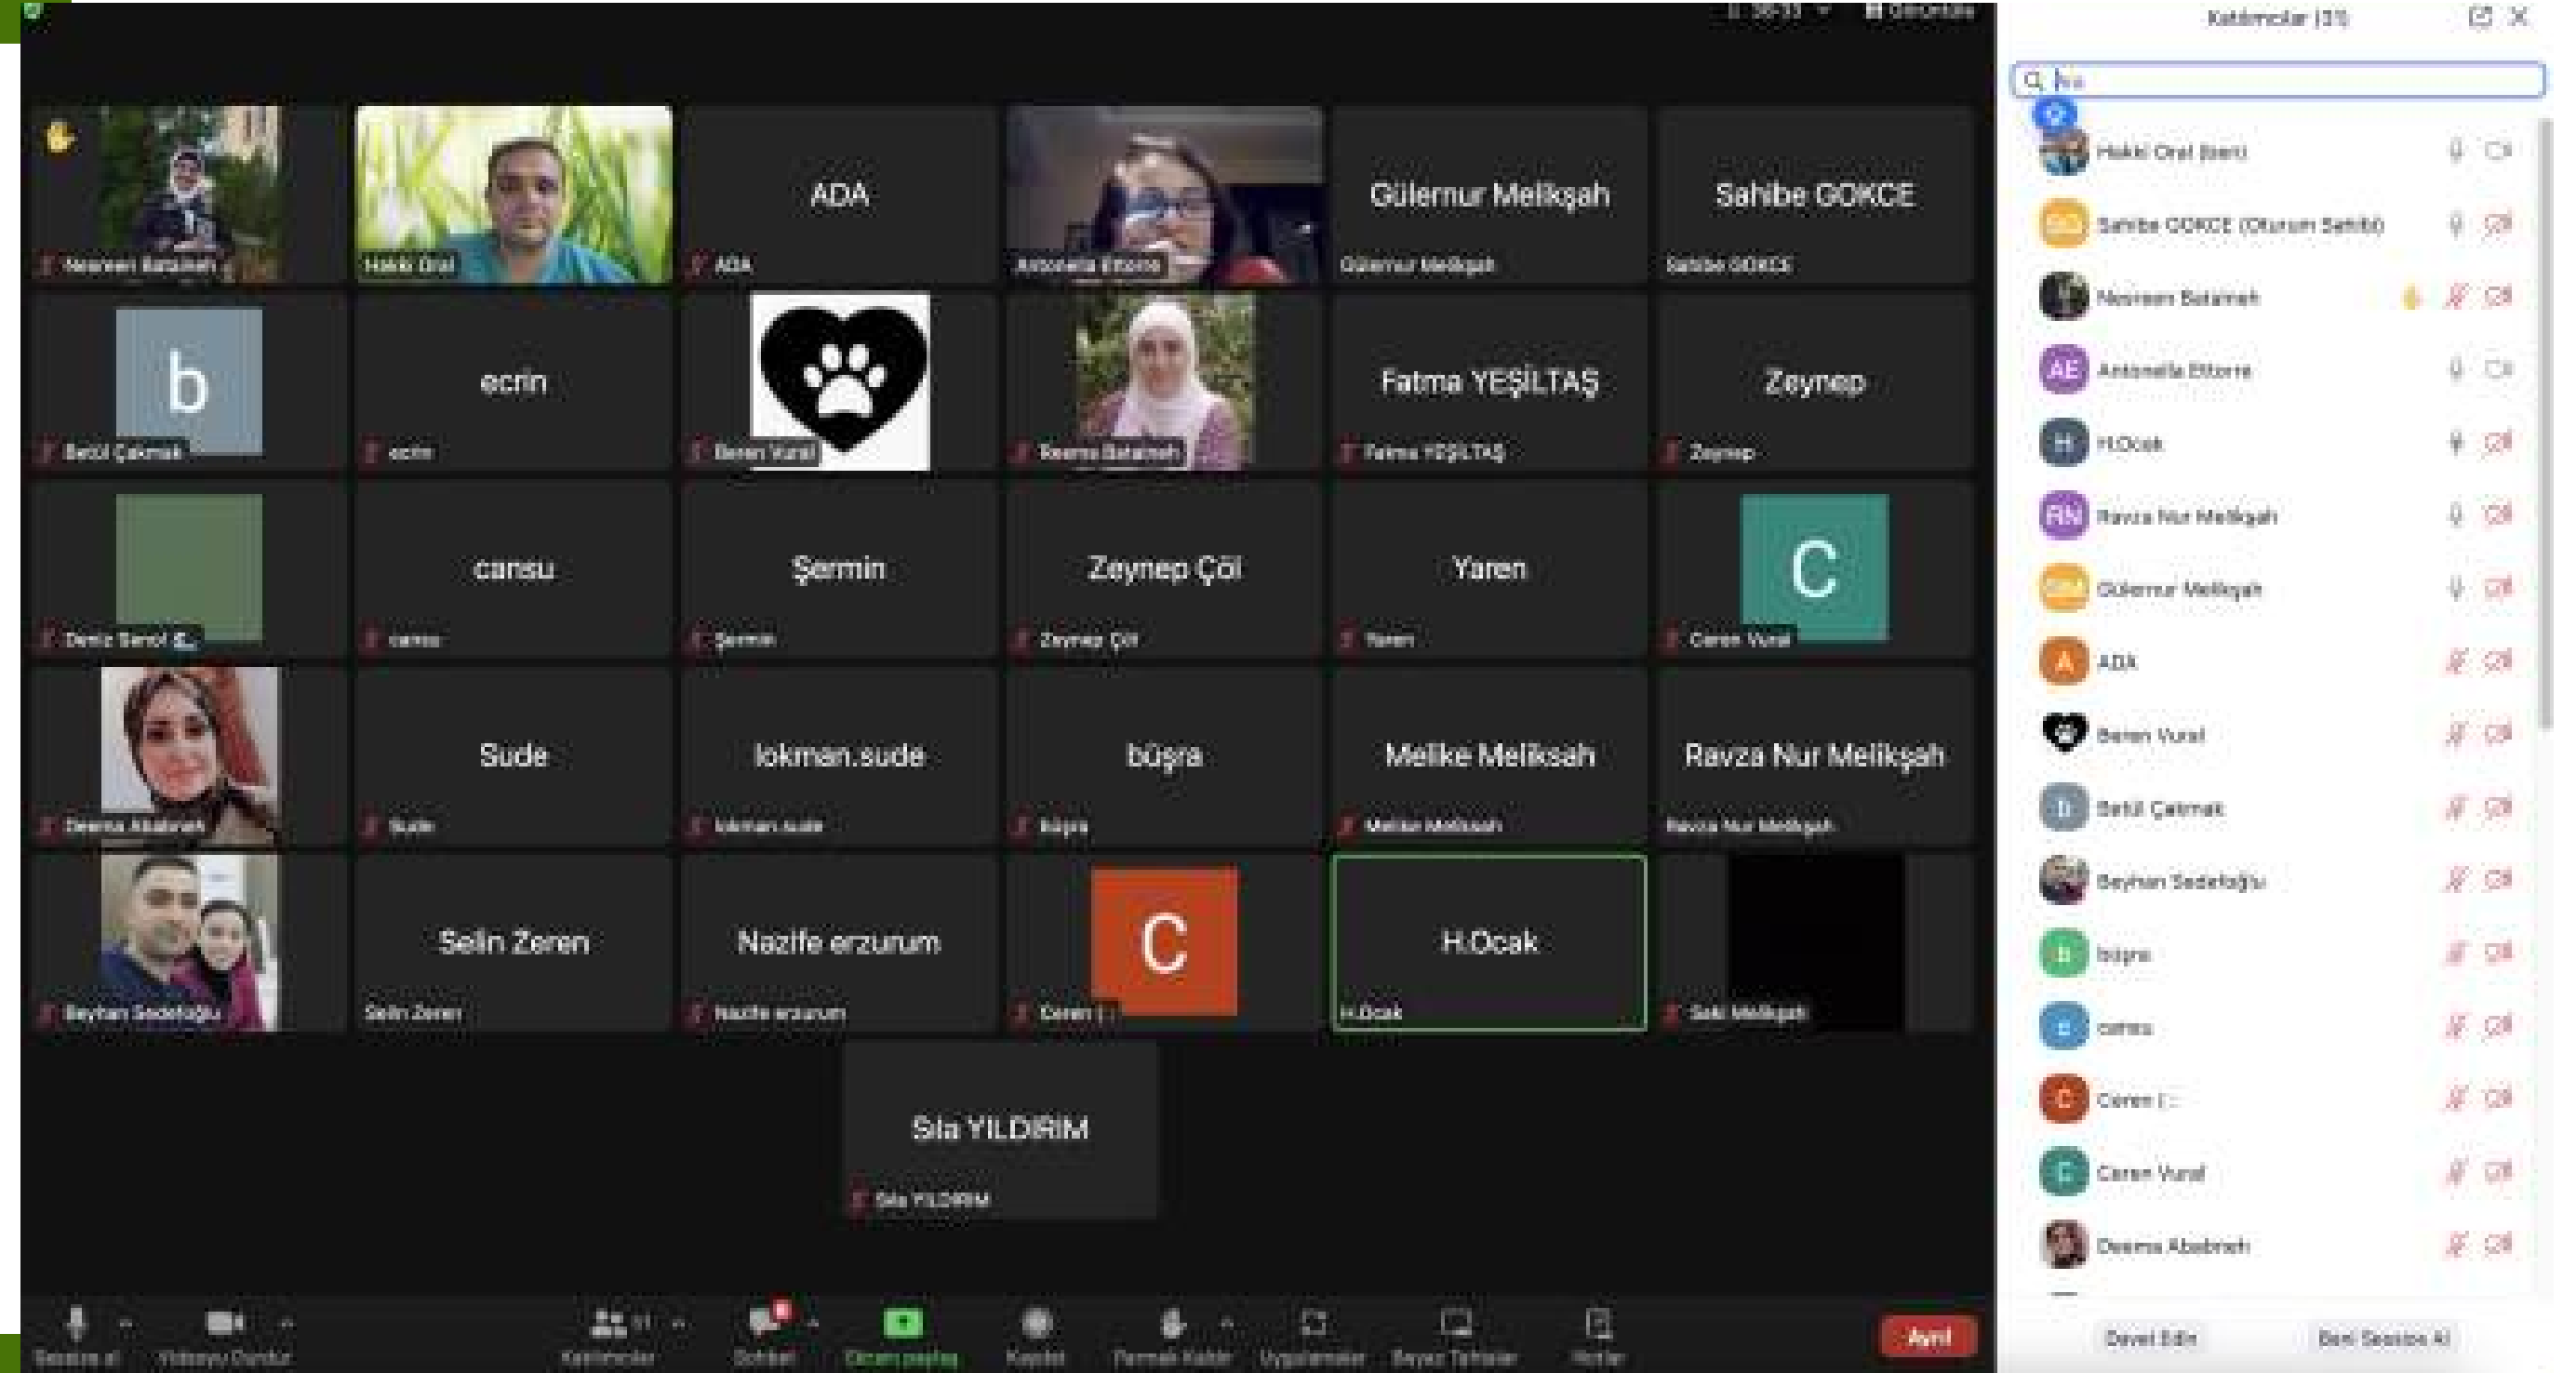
Katılımcılar (31)

Nesreen Batayneh
Hakkı Oral
ADA
ADA
Antonella Ettorre
Gülernur Melikşah
Gülernur Melikşah
Sahibe GOKCE
Sahibe GOKCE

b
Betül Çakmak
ecrin
ecrin
Beren Vural
Reema Batayneh
Fatma YEŞİLTAŞ
Fatma YEŞİLTAŞ
Zeynep
Zeynep

Deniz Şenol Ş...
cansu
cansu
Şermin
Şermin
Zeynep Çöl
Zeynep Çöl
Yaren
Yaren
C
Ceren Vural

Deema Ababneh
Sude
Sude
lokman.sude
lokman.sude
büşra
büşra
Melike Melikşah
Melike Melikşah
Ravza Nur Melikşah
Ravza Nur Melikşah

Beyhan Sedefoğlu
Selin Zeren
Selin Zeren
Nazife erzurum
Nazife erzurum
C
Ceren
H.Ocak
H.Ocak
Saki Melikşah

Sıla YILDIRIM
Sıla YILDIRIM

Hakkı Oral (ben)
Sahibe GOKCE (Oturum Sahibi)
Nesreen Batayneh
AE Antonella Ettorre
H H.Ocak
RN Ravza Nur Melikşah
Gülernur Melikşah
A ADA
Beren Vural
b Betül Çakmak
Beyhan Sedefoğlu
b büşra
c cansu
C Ceren
C Ceren Vural
Deema Ababneh

Davet Edin
Beni Sessize Al

Sesi aç
Videoyu Durdur
Katılımcılar 31
Sohbet
Ekranı paylaş
Kaydet
Parmak Kaldır
Uygulamalar
Beyaz Tahtalar
Notlar
Ayrıl